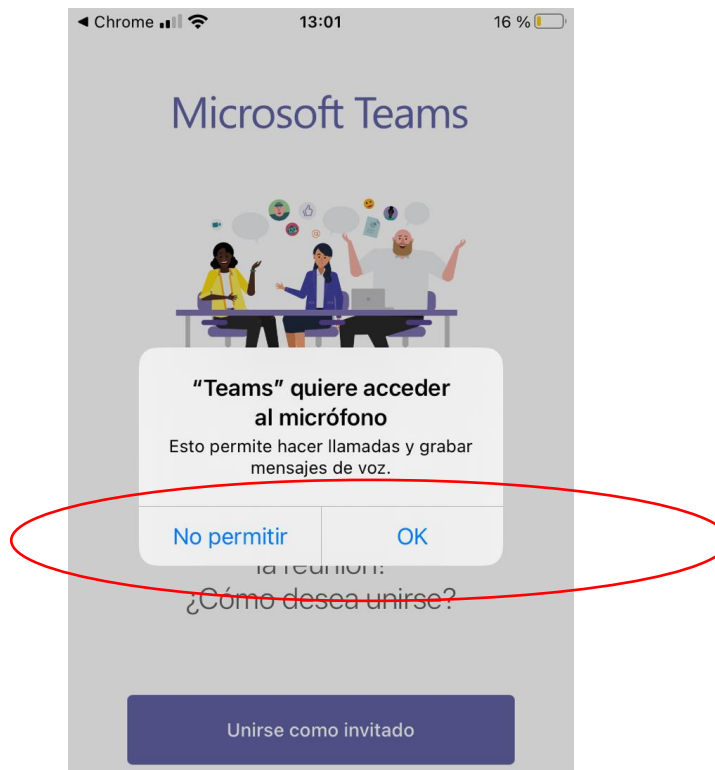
◀ Chrome 13:01 16 %

Microsoft Teams

"Teams" quiere acceder al micrófono

Esto permite hacer llamadas y grabar mensajes de voz.

No permitir OK

la reunión?

¿Cómo desea unirse?

Unirse como invitado